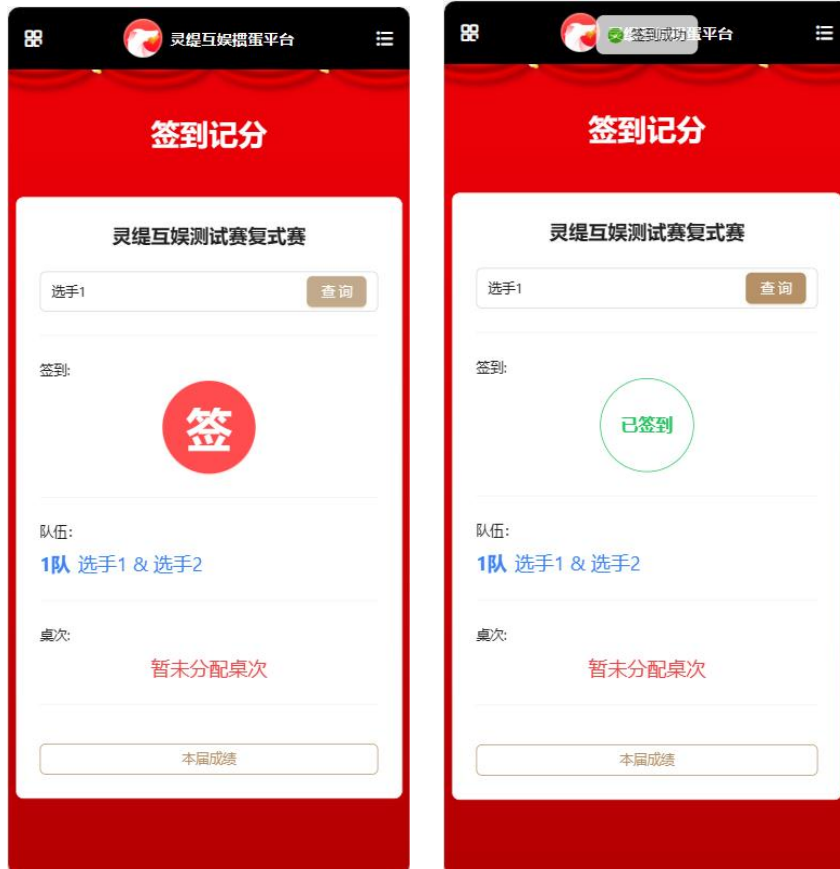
灵缇互娱掼蛋平台

签到记分

灵缇互娱测试赛复式赛

选手1

查询

签到:

签

队伍:

1队 选手1 & 选手2

桌次:

暂未分配桌次

本届成绩

签到成功

蛋平台

签到记分

灵缇互娱测试赛复式赛

选手1

查询

签到:

已签到

队伍:

1队 选手1 & 选手2

桌次:

暂未分配桌次

本届成绩